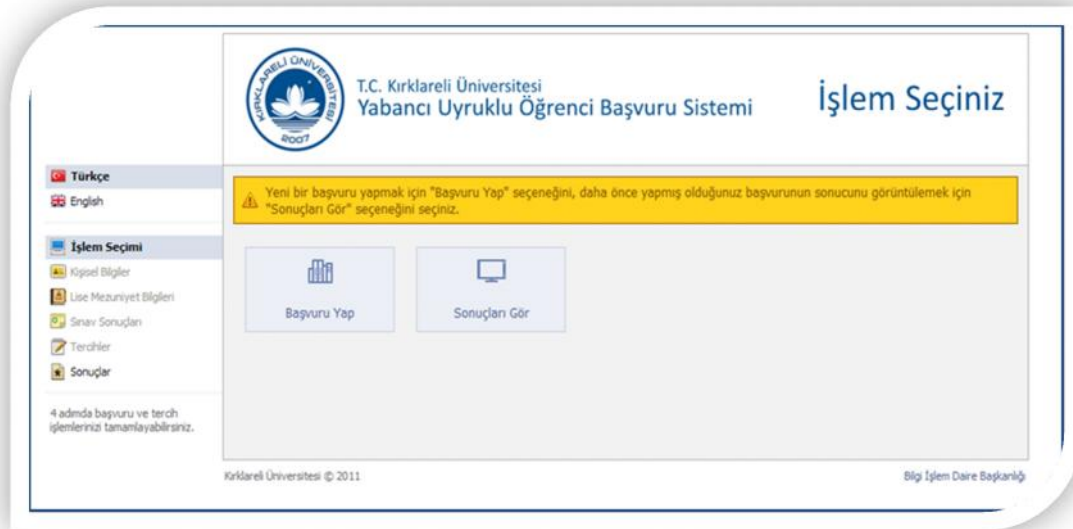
KIRKLARELİ ÜNİVERSİTESİ
2007

T.C. Kırklareli Üniversitesi
Yabancı Uyruklu Öğrenci Başvuru Sistemi

İşlem Seçiniz

Türkçe
English

İşlem Seçimi
Kişisel Bilgiler
Lise Mezuniyet Bilgileri
Sınav Sonuçları
Tercihler
Sonuçlar

4 adımda başvuru ve tercih işlemlerinizi tamamlayabilirsiniz.

Yeni bir başvuru yapmak için "Başvuru Yap" seçeneğini, daha önce yapmış olduğunuz başvurunun sonucunu görüntülemek için "Sonuçları Gör" seçeneğini seçiniz.

Başvuru Yap

Sonuçları Gör

Kırklareli Üniversitesi © 2011

Bilgi İşlem Daire Başkanlığı